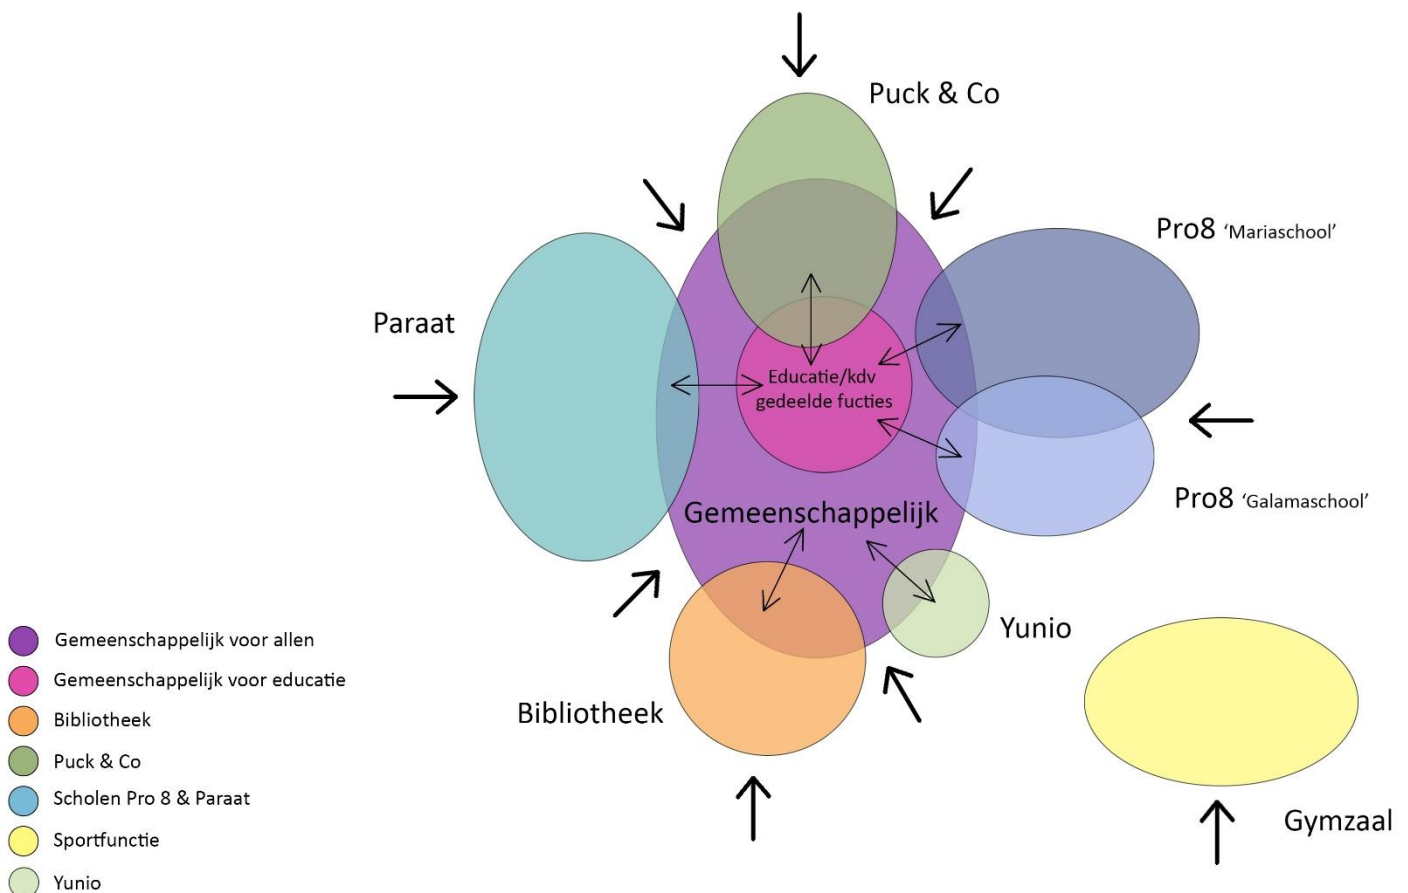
Puck & Co

Pro8 'Mariaschool'

Paraat

Educatie/kdv gedeelde fucties

Pro8 'Galamaschool'

Gemeenschappelijk

Yunio

Bibliotheek

Gymzaal

Gemeenschappelijk voor allen
Gemeenschappelijk voor educatie
Bibliotheek
Puck & Co
Scholen Pro 8 & Paraat
Sportfunctie
Yunio